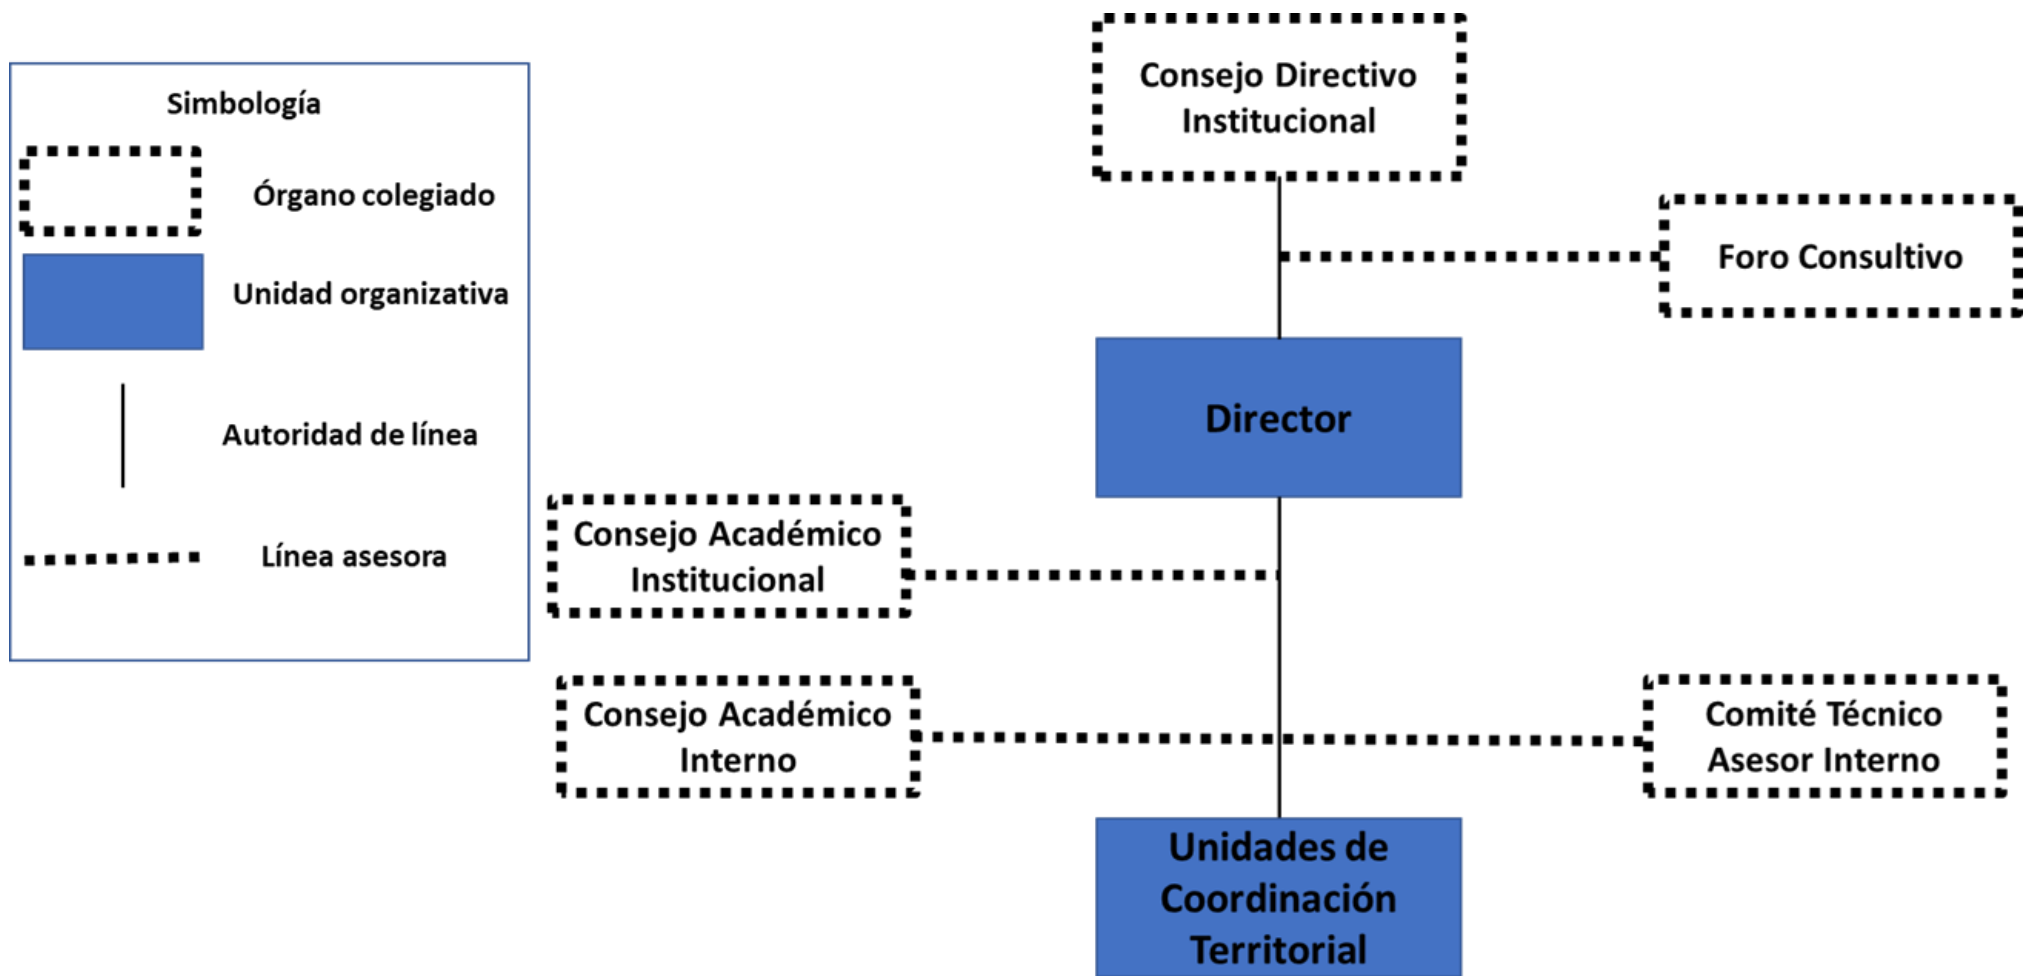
Simbología

Órgano colegiado

Unidad organizativa

Autoridad de línea

Línea asesora

Consejo Directivo Institucional

Foro Consultivo

Director

Consejo Académico Institucional

Consejo Académico Interno

Comité Técnico Asesor Interno

Unidades de Coordinación Territorial